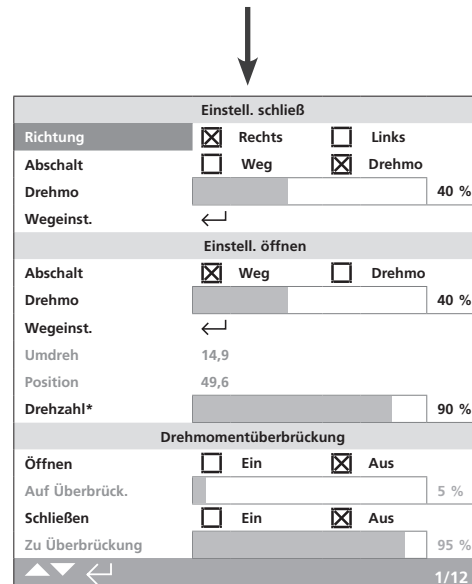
Einstell. schließ

Richtung ☒ Rechts ☐ Links
Abschalt ☐ Weg ☒ Drehmo
Drehmo 40 %
Wegeinst. ↵

Einstell. öffnen

Abschalt ☒ Weg ☐ Drehmo
Drehmo 40 %
Wegeinst. ↵
Umdreh 14,9
Position 49,6
Drehzahl* 90 %

Drehmomentüberbrückung

Öffnen ☐ Ein ☒ Aus
Auf Überbrück. 5 %
Schließen ☐ Ein ☒ Aus
Zu Überbrückung 95 %

1/12